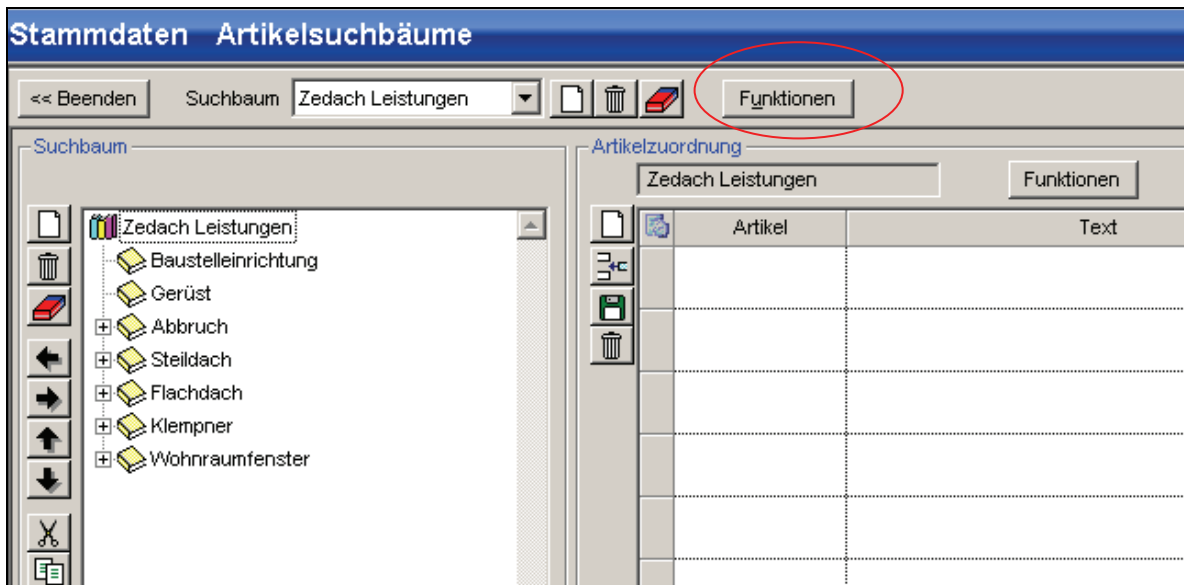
Stammdaten Artikelsuchbäume

<< Beenden

Suchbaum

Zedach Leistungen

Funktionen

Suchbaum

Zedach Leistungen

Baustelleinrichtung

Gerüst

Abbruch

Steildach

Flachdach

Klempner

Wohnraumfenster

Artikelzuordnung

Zedach Leistungen

Funktionen

| Artikel | Text |
|---|---|
| | |